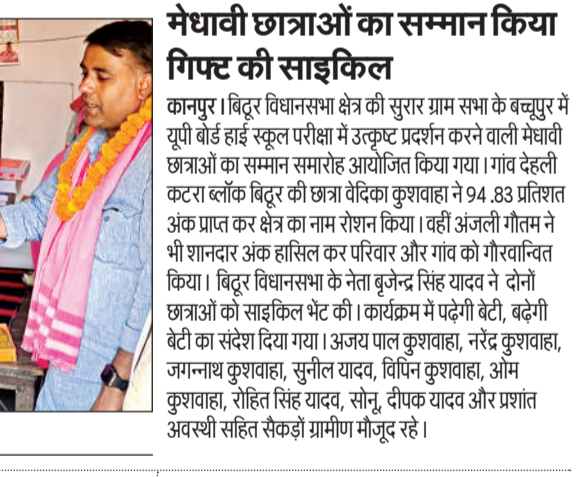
मेधावी छात्राओं का सम्मान किया गिफ्ट की साइकिल

कानपुर। बिठूर विधानसभा क्षेत्र की सुरार ग्राम सभा के बच्चूपुर में यूपी बोर्ड हाई स्कूल परीक्षा में उत्कृष्ट प्रदर्शन करने वाली मेधावी छात्राओं का सम्मान समारोह आयोजित किया गया। गांव देहली कटरा ब्लॉक बिठूर की छात्रा वेदिका कुशवाहा ने 94 .83 प्रतिशत अंक प्राप्त कर क्षेत्र का नाम रोशन किया। वहीं अंजली गौतम ने भी शानदार अंक हासिल कर परिवार और गांव को गौरवान्वित किया। बिठूर विधानसभा के नेता बृजेन्द्र सिंह यादव ने दोनों छात्राओं को साइकिल भेंट की। कार्यक्रम में पढ़ेगी बेटी, बढ़ेगी बेटी का संदेश दिया गया। अजय पाल कुशवाहा, नरेंद्र कुशवाहा, जगन्नाथ कुशवाहा, सुनील यादव, विपिन कुशवाहा, ओम कुशवाहा, रोहित सिंह यादव, सोनू, दीपक यादव और प्रशांत अवस्थी सहित सैकड़ों ग्रामीण मौजूद रहे।